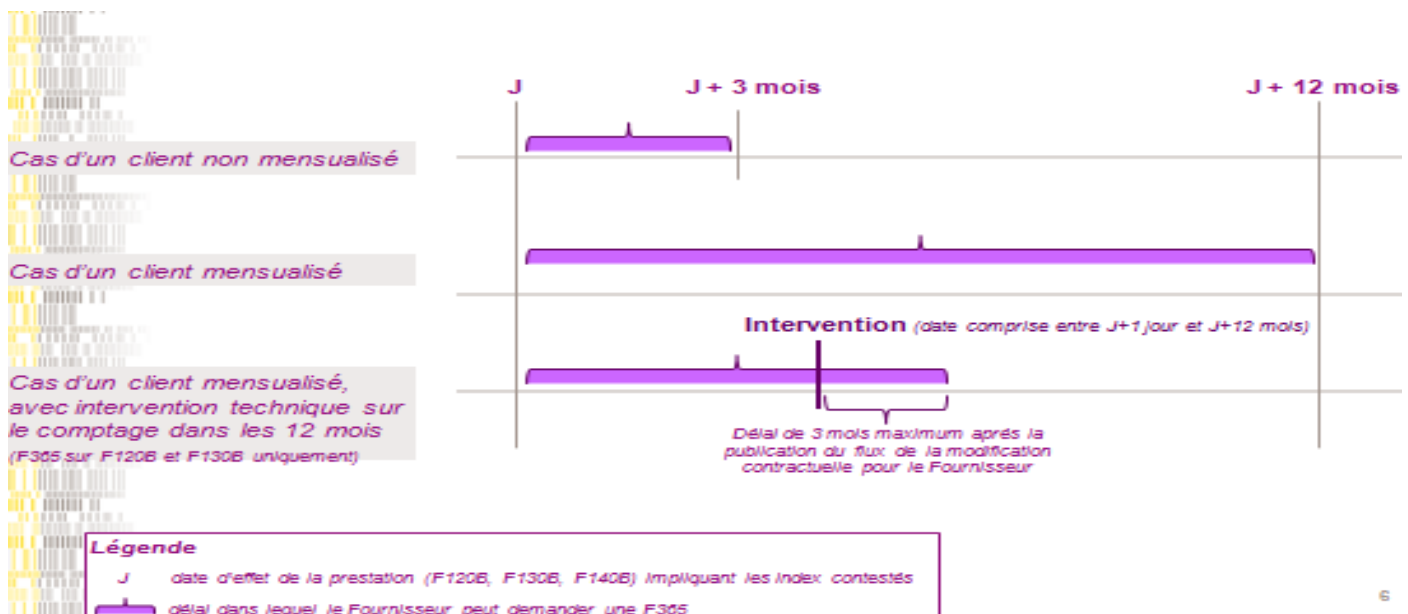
J

J + 3 mois

J + 12 mois

Cas d'un client non mensualisé

Cas d'un client mensualisé

Intervention (date comprise entre J+1 jour et J+12 mois)

Cas d'un client mensualisé, avec intervention technique sur le comptage dans les 12 mois

(F365 sur F120B et F130B uniquement)

Délai de 3 mois maximum après la publication du flux de la modification contractuelle pour le Fournisseur

Légende

J date d'effet de la prestation (F120B, F130B, F140B) impliquant les index contestés

délai dans lequel le Fournisseur peut demander une F365

6